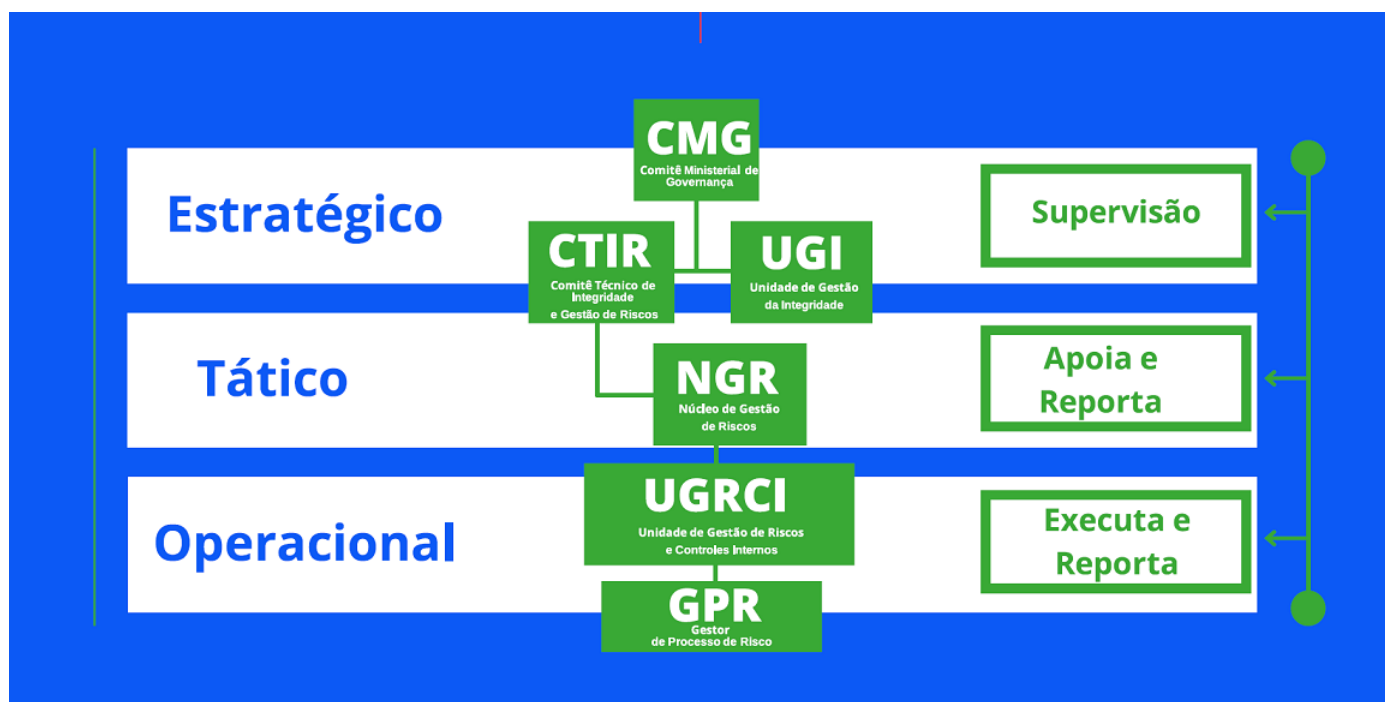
CMG
Comitê Ministerial de Governança

Estratégico

CTIR
Comitê Técnico de Integridade e Gestão de Riscos

UGI
Unidade de Gestão da Integridade

Supervisão

Tático

NGR
Núcleo de Gestão de Riscos

Apoia e Reporta

Operacional

UGRCI
Unidade de Gestão de Riscos e Controles Internos

GPR
Gestor de Processo de Risco

Executa e Reporta